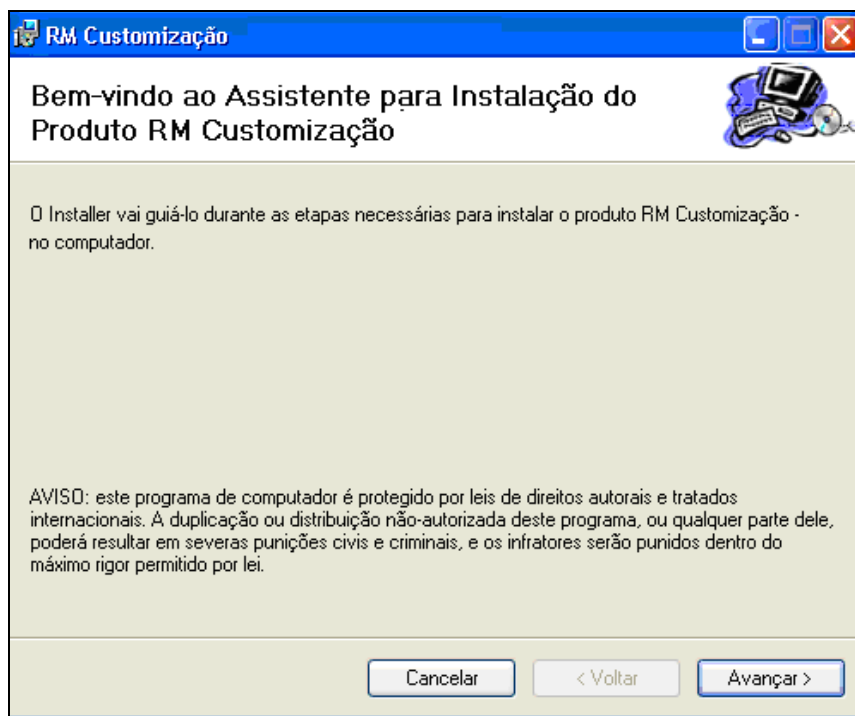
RM Customização

Bem-vindo ao Assistente para Instalação do Produto RM Customização

O Installer vai guiá-lo durante as etapas necessárias para instalar o produto RM Customização - no computador.

AVISO: este programa de computador é protegido por leis de direitos autorais e tratados internacionais. A duplicação ou distribuição não-autorizada deste programa, ou qualquer parte dele, poderá resultar em severas punições civis e criminais, e os infratores serão punidos dentro do máximo rigor permitido por lei.

Cancelar
< Voltar
Avançar >